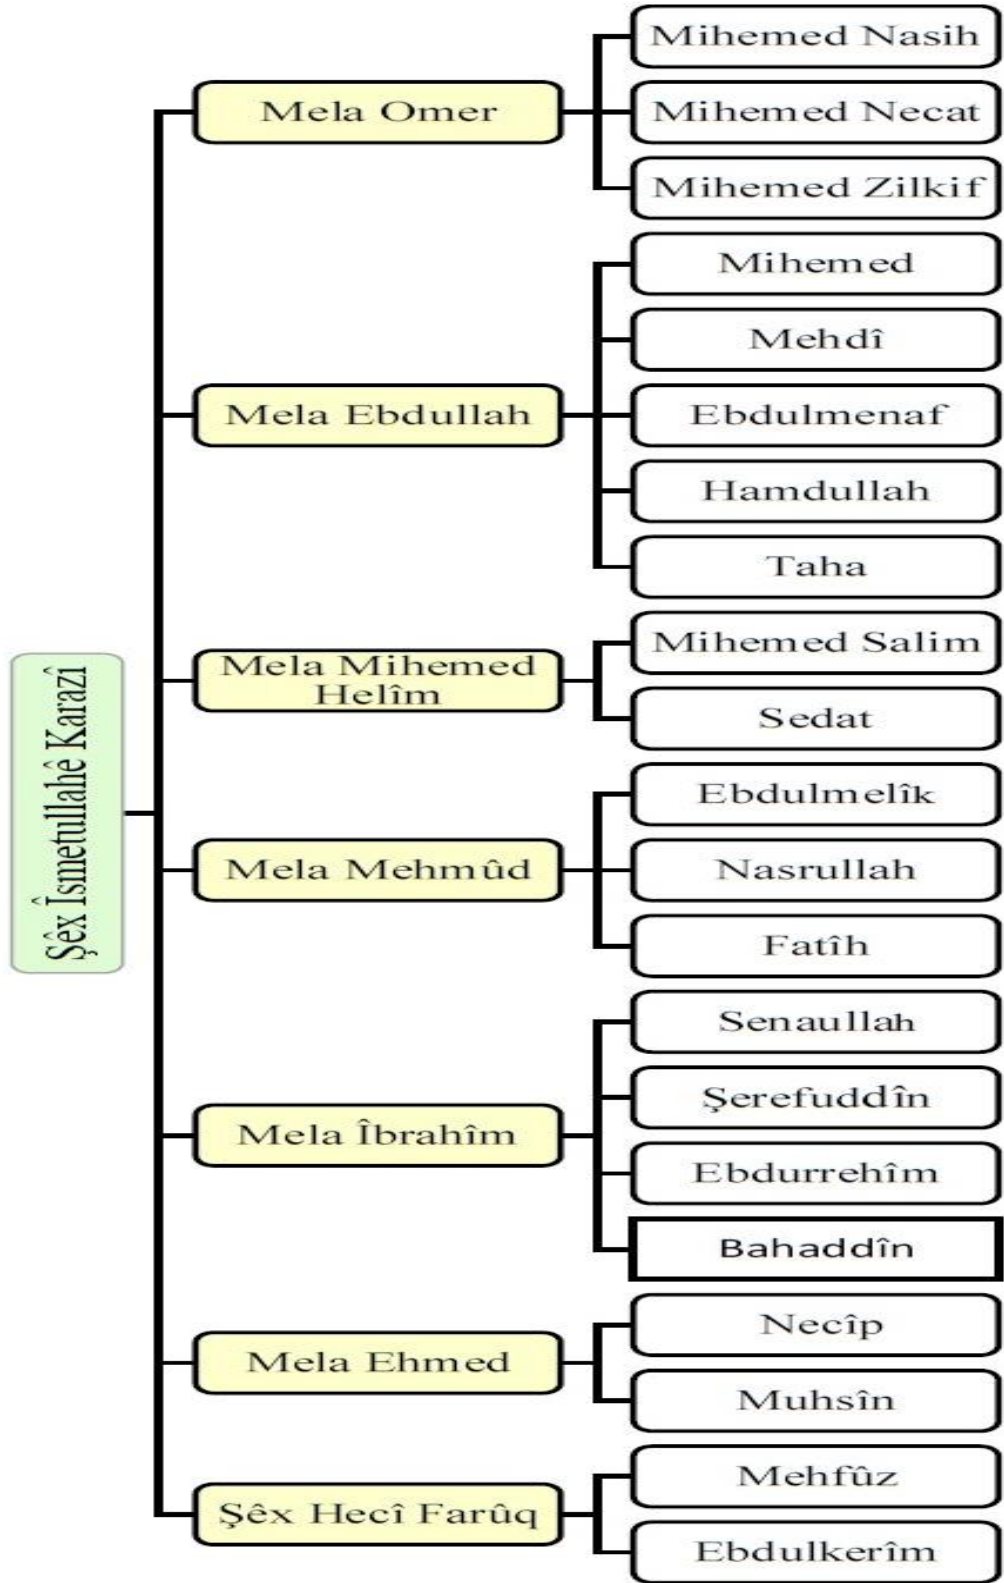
Şêx Îsmetullahê Karazî

Mela Omer
Mihemed Nasih
Mihemed Necat
Mihemed Zilkif

Mela Ebdullah
Mihemed
Mehdî
Ebdulmenaf
Hamdullah
Taha

Mela Mihemed Helîm
Mihemed Salim
Sedat

Mela Mehmûd
Ebdulmelîk
Nasrullah
Fatîh

Mela Îbrahîm
Senaullah
Şerefuddîn
Ebdurrehîm
Bahaddîn

Mela Ehmed
Necîp
Muhsîn

Şêx Hecî Farûq
Mehfûz
Ebdulkerîm